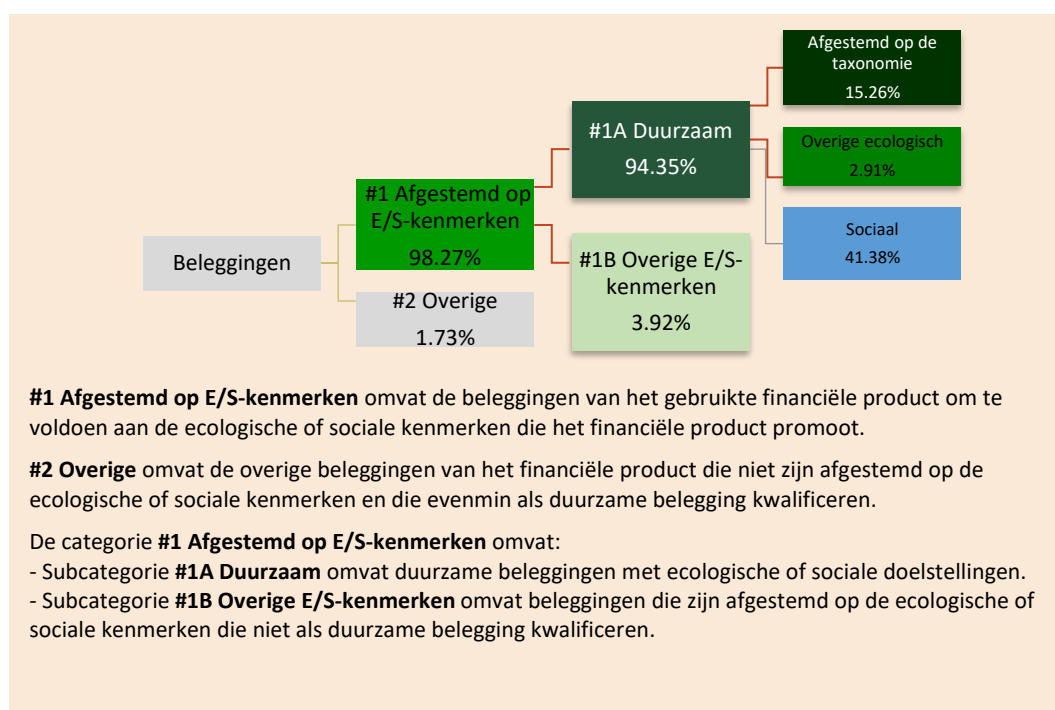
Beleggingen

#1 Afgestemd op E/S-kenmerken
98.27%

#2 Overige
1.73%

#1A Duurzaam
94.35%

#1B Overige E/S-kenmerken
3.92%

Afgestemd op de taxonomie
15.26%

Overige ecologisch
2.91%

Sociaal
41.38%

**#1 Afgestemd op E/S-kenmerken** omvat de beleggingen van het gebruikte financiële product om te voldoen aan de ecologische of sociale kenmerken die het financiële product promoot.

**#2 Overige** omvat de overige beleggingen van het financiële product die niet zijn afgestemd op de ecologische of sociale kenmerken en die evenmin als duurzame belegging kwalificeren.

De categorie **#1 Afgestemd op E/S-kenmerken** omvat:
- Subcategorie **#1A Duurzaam** omvat duurzame beleggingen met ecologische of sociale doelstellingen.
- Subcategorie **#1B Overige E/S-kenmerken** omvat beleggingen die zijn afgestemd op de ecologische of sociale kenmerken die niet als duurzame belegging kwalificeren.